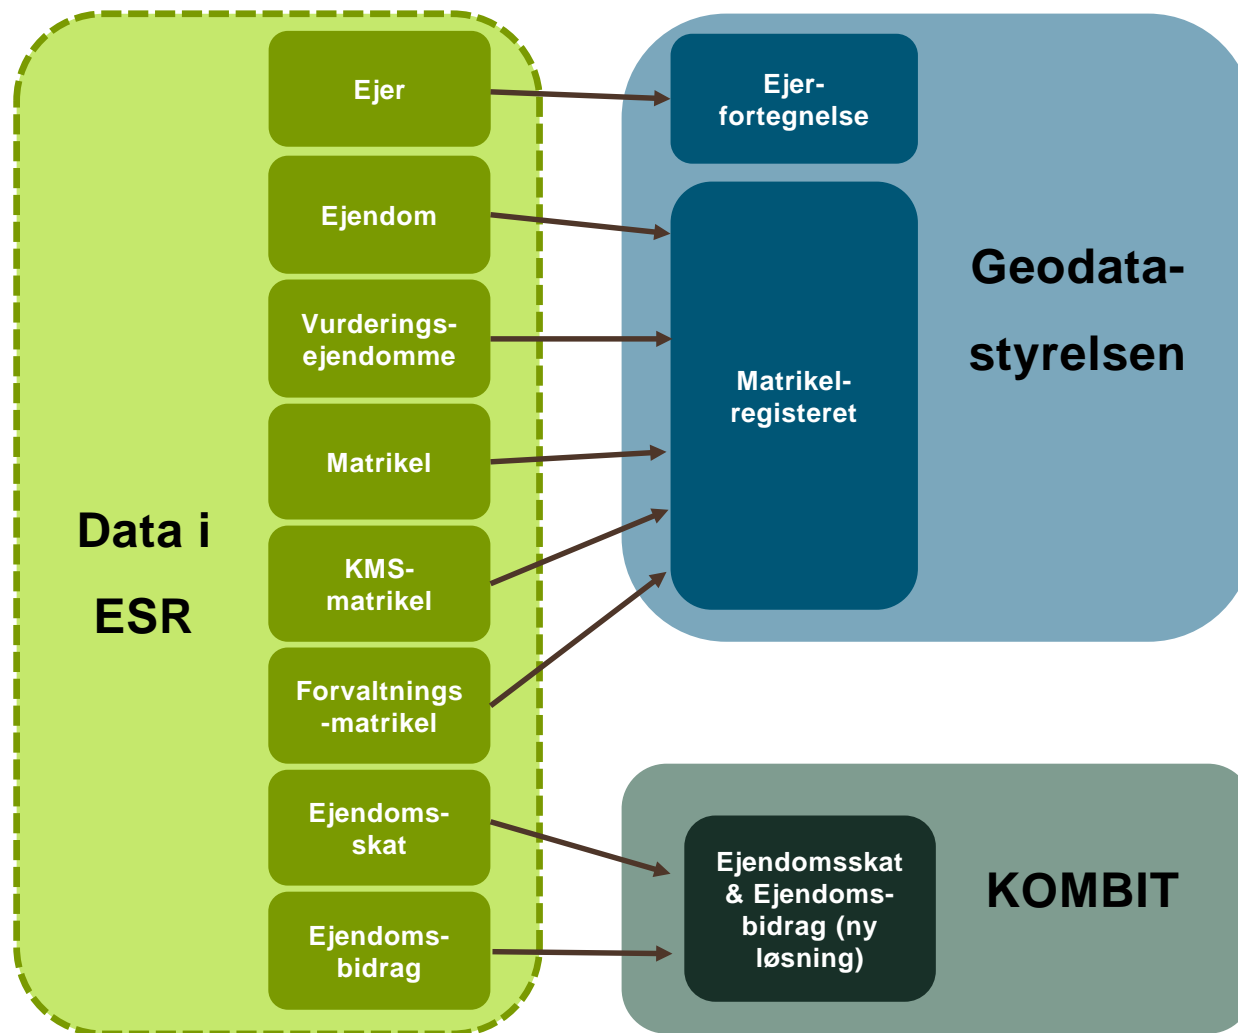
Data i ESR

Ejer

Ejendom

Vurderingsejendomme

Matrikel

KMS-matrikel

Forvaltnings-matrikel

Ejendomsskat

Ejendomsbidrag

Ejer-fortegnelse

Matrikel-registeret

Geodata-styrelsen

Ejendomsskat & Ejendoms-bidrag (ny løsning)

KOMBIT